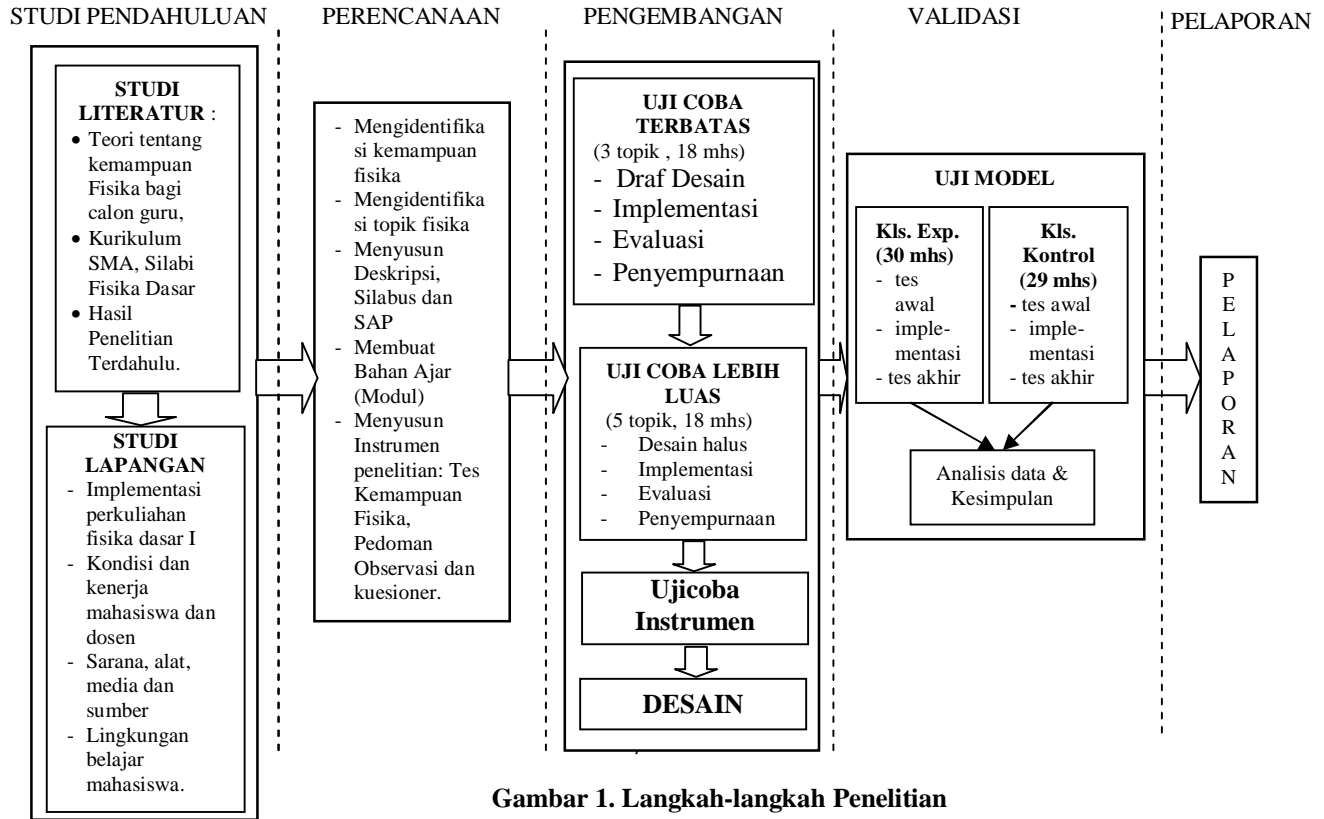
STUDI PENDAHULUAN

STUDI LITERATUR :
• Teori tentang kemampuan Fisika bagi calon guru,
• Kurikulum SMA, Silabi Fisika Dasar
• Hasil Penelitian Terdahulu.

STUDI LAPANGAN
- Implementasi perkuliahan fisika dasar I
- Kondisi dan kenerja mahasiswa dan dosen
- Sarana, alat, media dan sumber
- Lingkungan belajar mahasiswa.

PERENCANAAN

- Mengidentifikasi kemampuan fisika
- Mengidentifikasi topik fisika
- Menyusun Deskripsi, Silabus dan SAP
- Membuat Bahan Ajar (Modul)
- Menyusun Instrumen penelitian: Tes Kemampuan Fisika, Pedoman Observasi dan kuesioner.

PENGEMBANGAN

UJI COBA TERBATAS
(3 topik , 18 mhs)
- Draf Desain
- Implementasi
- Evaluasi
- Penyempurnaan

UJI COBA LEBIH LUAS
(5 topik, 18 mhs)
- Desain halus
- Implementasi
- Evaluasi
- Penyempurnaan

Ujicoba Instrumen

DESAIN

VALIDASI

UJI MODEL

Kls. Exp. (30 mhs)
- tes awal
- implementasi
- tes akhir

Kls. Kontrol (29 mhs)
- tes awal
- implementasi
- tes akhir

Analisis data & Kesimpulan

PELAPORAN

P E L A P O R A N

Gambar 1. Langkah-langkah Penelitian